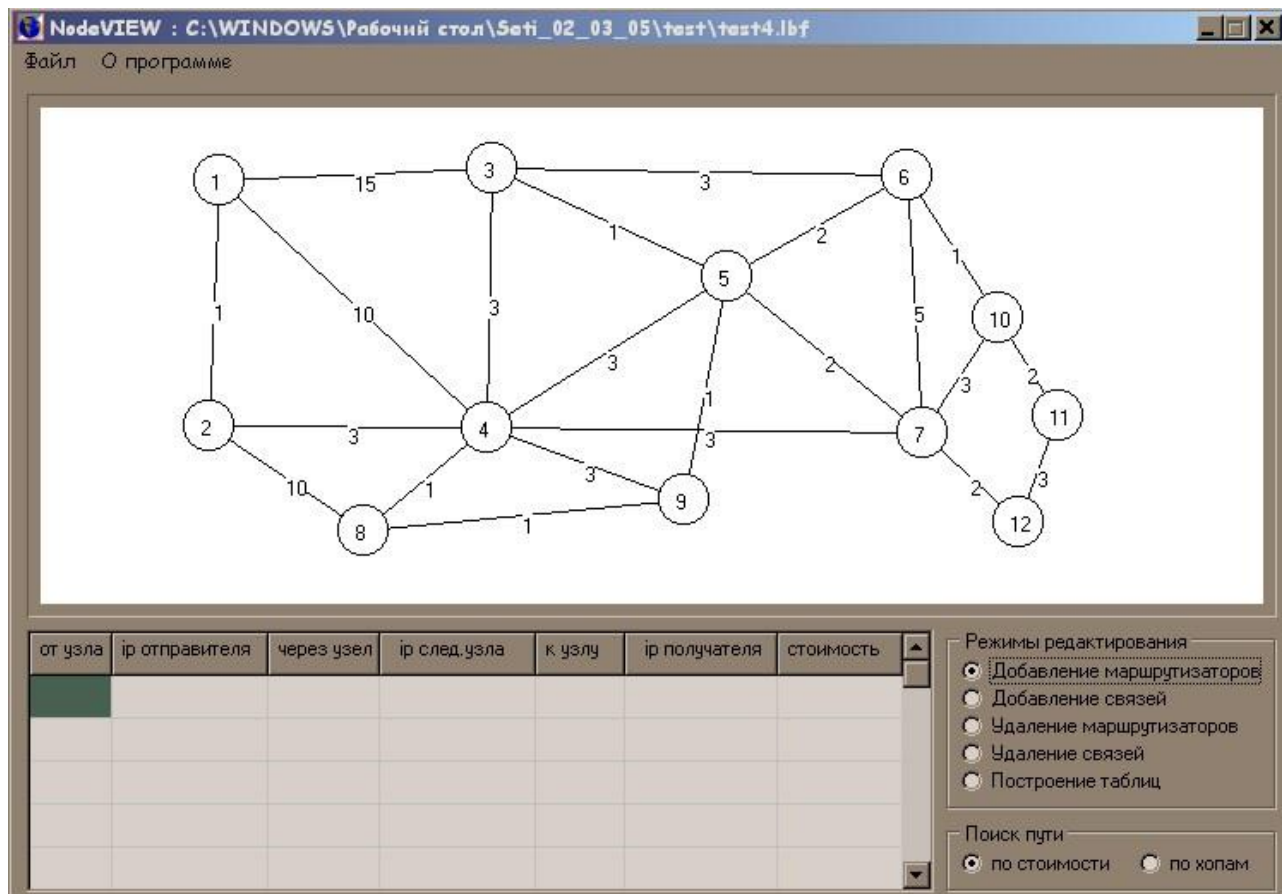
NodeVIEW : C:\WINDOWS\Рабочий стол\Seti_02_03_05\test\test4.lbf

Файл О программе

1 15 3 3 6
1 2
1 10 3 5
1 5 10
3 2 2 3
2 3 4 3 7 11
10 1 3 2 3
9
8 1 12

| от узла | ip отправителя | через узел | ip след.узла | к узлу | ip получателя | стоимость |
|---|---|---|---|---|---|---|
| | | | | | | |
| | | | | | | |
| | | | | | | |
| | | | | | | |
| | | | | | | |

Режимы редактирования
Добавление маршрутизаторов
Добавление связей
Удаление маршрутизаторов
Удаление связей
Построение таблиц

Поиск пути
по стоимости
по хопам